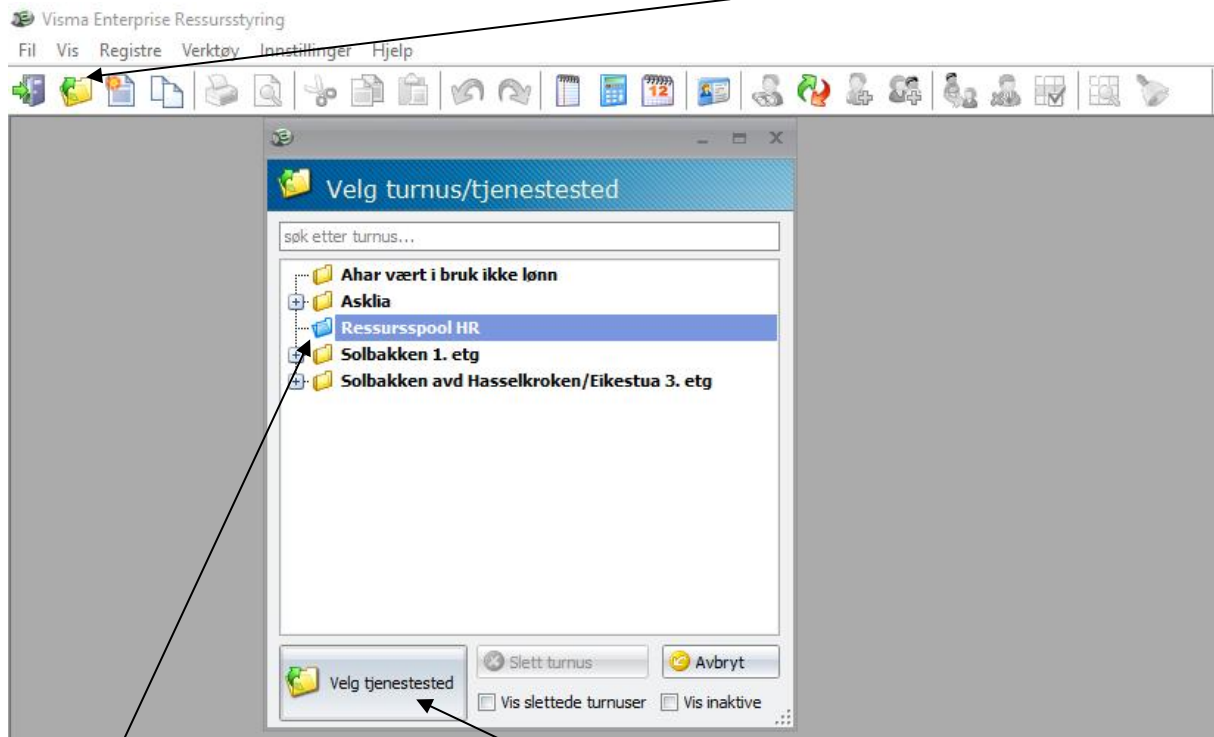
Visma Enterprise Ressursstyring

Fil Vis Registre Verktøy Innstillinger Hjelp

Velg turnus/tjenestested

søk etter turnus...

Ahar vært i bruk ikke lønn
Asklia
Ressursspool HR
Solbakken 1. etg
Solbakken avd Hasselkroken/Eikestua 3. etg

Velg tjenestested
Slett turnus
Avbryt
Vis slettede turnuser
Vis inaktive